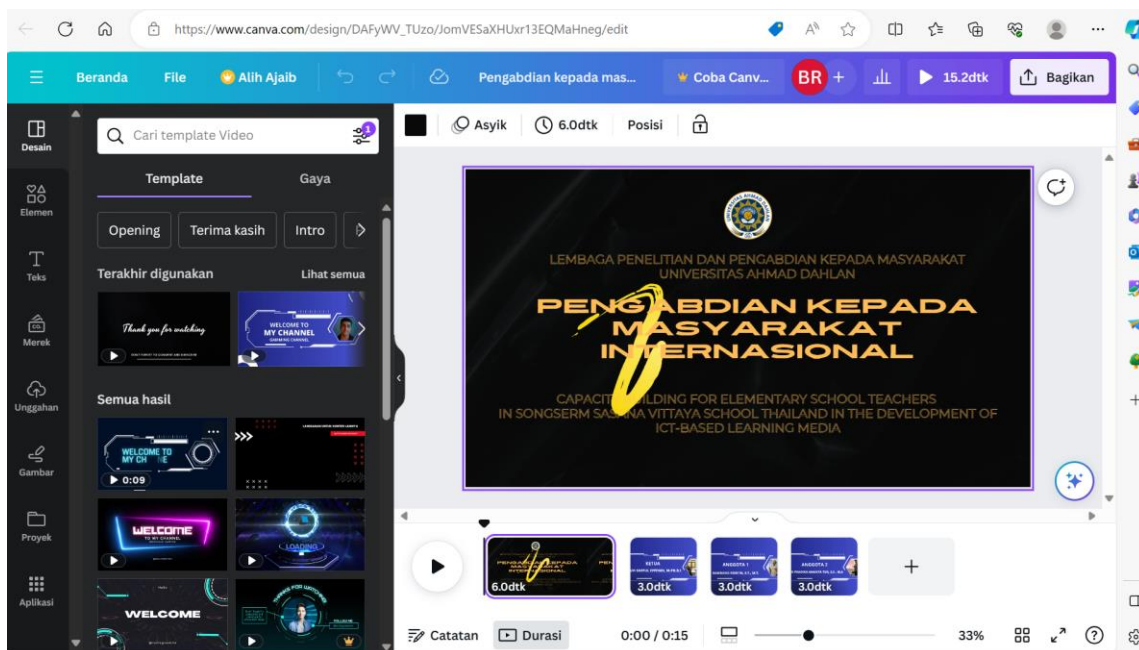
https://www.canva.com/design/DAFyWV_TUzo/JomVESaXHUxr13EQMaHneg/edit

Beranda File Alih Ajaib Pengabdian kepada mas... Coba Canv... BR + 15.2dtk Bagikan

Desain Elemen Teks Merek Unggahan Gambar Proyek Aplikasi

Cari template Video

Template Gaya

Opening Terima kasih Intro

Terakhir digunakan Lihat semua

Thank you for watching

WELCOME TO MY CHANNEL

Semua hasil

WELCOME TO MY CH E 0:09

WELCOME TO MY CHANNEL

LOADING

WELCOME

Asyik 6.0dtk Posisi

LEMBAGA PENELITIAN DAN PENGABDIAN KEPADA MASYARAKAT UNIVERSITAS AHMAD DAHLAN

PENGABDIAN KEPADA MASYARAKAT INTERNASIONAL

CAPACITY BUILDING FOR ELEMENTARY SCHOOL TEACHERS IN SONGSERM SASANA VITTAYA SCHOOL THAILAND IN THE DEVELOPMENT OF ICT-BASED LEARNING MEDIA

6.0dtk 3.0dtk 3.0dtk 3.0dtk

KETUA ANGGOTA 1 ANGGOTA 2

Catatan Durasi 0:00 / 0:15 33%